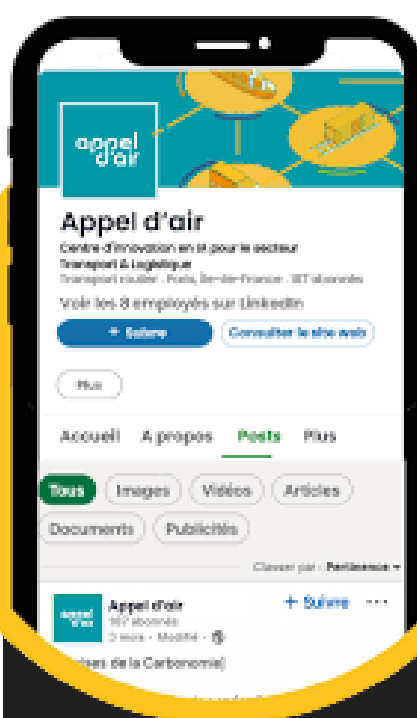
appel d'air

Appel d'air

Centre d'innovation en IA pour le secteur Transport & Logistique

Transport routier · Paris, Île-de-France · 187 abonnés

Voir les 8 employés sur LinkedIn

+ Suivre

Consulter le site web

Plus

Accueil A propos Posts Plus

Tous Images Vidéos Articles Documents Publicités

Classer par : Pertinence ▾

appel d'air

Appel d'air

187 abonnés

3 mois · Modifié ·

+ Suivre

···

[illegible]ises de la Carbonomie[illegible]